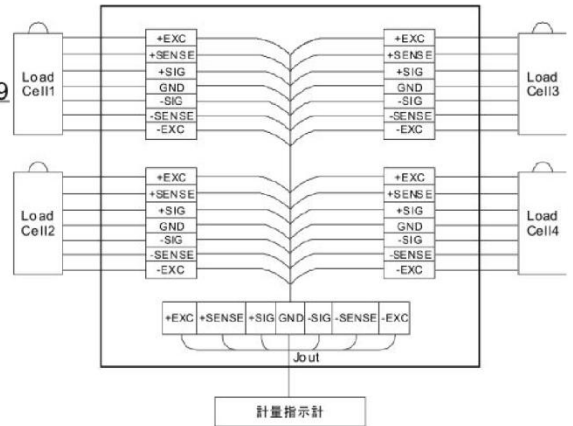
9

Load Cell1

+EXC
+SENSE
+SIG
GND
-SIG
-SENSE
-EXC

+EXC
+SENSE
+SIG
GND
-SIG
-SENSE
-EXC

Load Cell3

Load Cell2

+EXC
+SENSE
+SIG
GND
-SIG
-SENSE
-EXC

+EXC
+SENSE
+SIG
GND
-SIG
-SENSE
-EXC

Load Cell4

| +EXC | +SENSE | +SIG | GND | -SIG | -SENSE | -EXC |
|---|---|---|---|---|---|---|

Jout

計量指示計